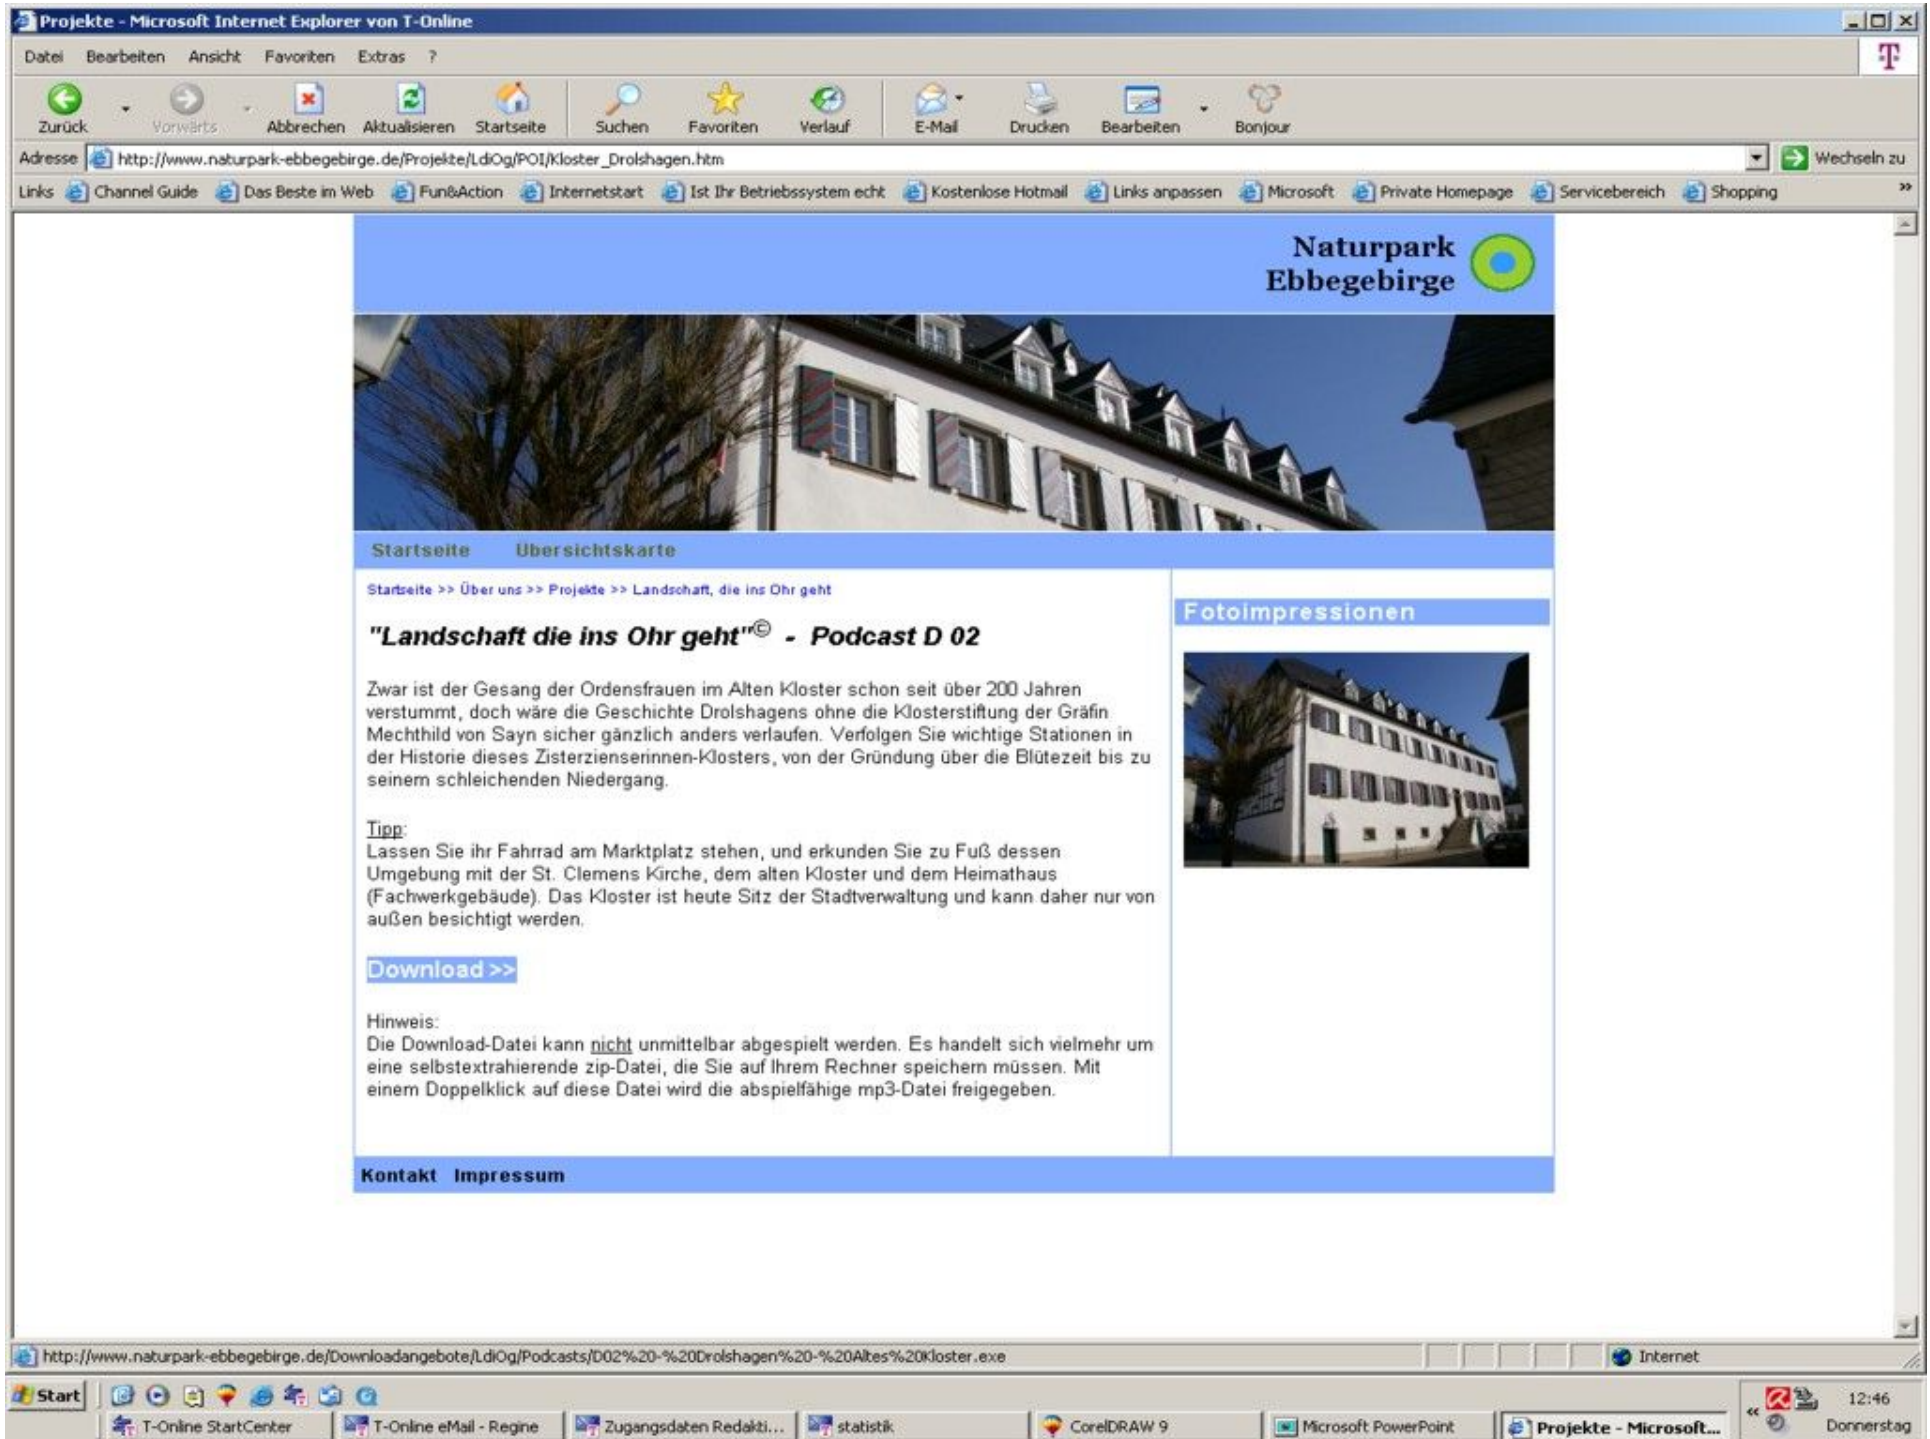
Projekte - Microsoft Internet Explorer von T-Online

Datei Bearbeiten Ansicht Favoriten Extras ?

Zurück Vorwärts Abbrechen Aktualisieren Startseite Suchen Favoriten Verlauf E-Mail Drucken Bearbeiten Bonjour

Adresse http://www.naturpark-ebbegebirge.de/Projekte/LdiOg/POI/Kloster_Drolshagen.htm Wechseln zu

Links Channel Guide Das Beste im Web Fun&Action Internetstart Ist Ihr Betriebssystem echt Kostenlose Hotmail Links anpassen Microsoft Private Homepage Servicebereich Shopping

Naturpark Ebbegebirge

Startseite Übersichtskarte

Startseite >> Über uns >> Projekte >> Landschaft, die ins Ohr geht

"Landschaft die ins Ohr geht"© - Podcast D 02

Zwar ist der Gesang der Ordensfrauen im Alten Kloster schon seit über 200 Jahren verstummt, doch wäre die Geschichte Drolshagens ohne die Klosterstiftung der Gräfin Mechthild von Sayn sicher gänzlich anders verlaufen. Verfolgen Sie wichtige Stationen in der Historie dieses Zisterzienserinnen-Klosters, von der Gründung über die Blütezeit bis zu seinem schleichenden Niedergang.

Tipp:
Lassen Sie ihr Fahrrad am Marktplatz stehen, und erkunden Sie zu Fuß dessen Umgebung mit der St. Clemens Kirche, dem alten Kloster und dem Heimathaus (Fachwerkgebäude). Das Kloster ist heute Sitz der Stadtverwaltung und kann daher nur von außen besichtigt werden.

Download >>

Hinweis:
Die Download-Datei kann nicht unmittelbar abgespielt werden. Es handelt sich vielmehr um eine selbstextrahierende zip-Datei, die Sie auf Ihrem Rechner speichern müssen. Mit einem Doppelklick auf diese Datei wird die abspielfähige mp3-Datei freigegeben.

Fotoimpressionen

Kontakt Impressum

http://www.naturpark-ebbegebirge.de/Downloadangebote/LdiOg/Podcasts/D02%20-%20Drolshagen%20-%20Altes%20Kloster.exe Internet

Start T-Online StartCenter T-Online eMail - Regine Zugangsdaten Redakti... statistik CorelDRAW 9 Microsoft PowerPoint Projekte - Microsoft... 12:46 Donnerstag